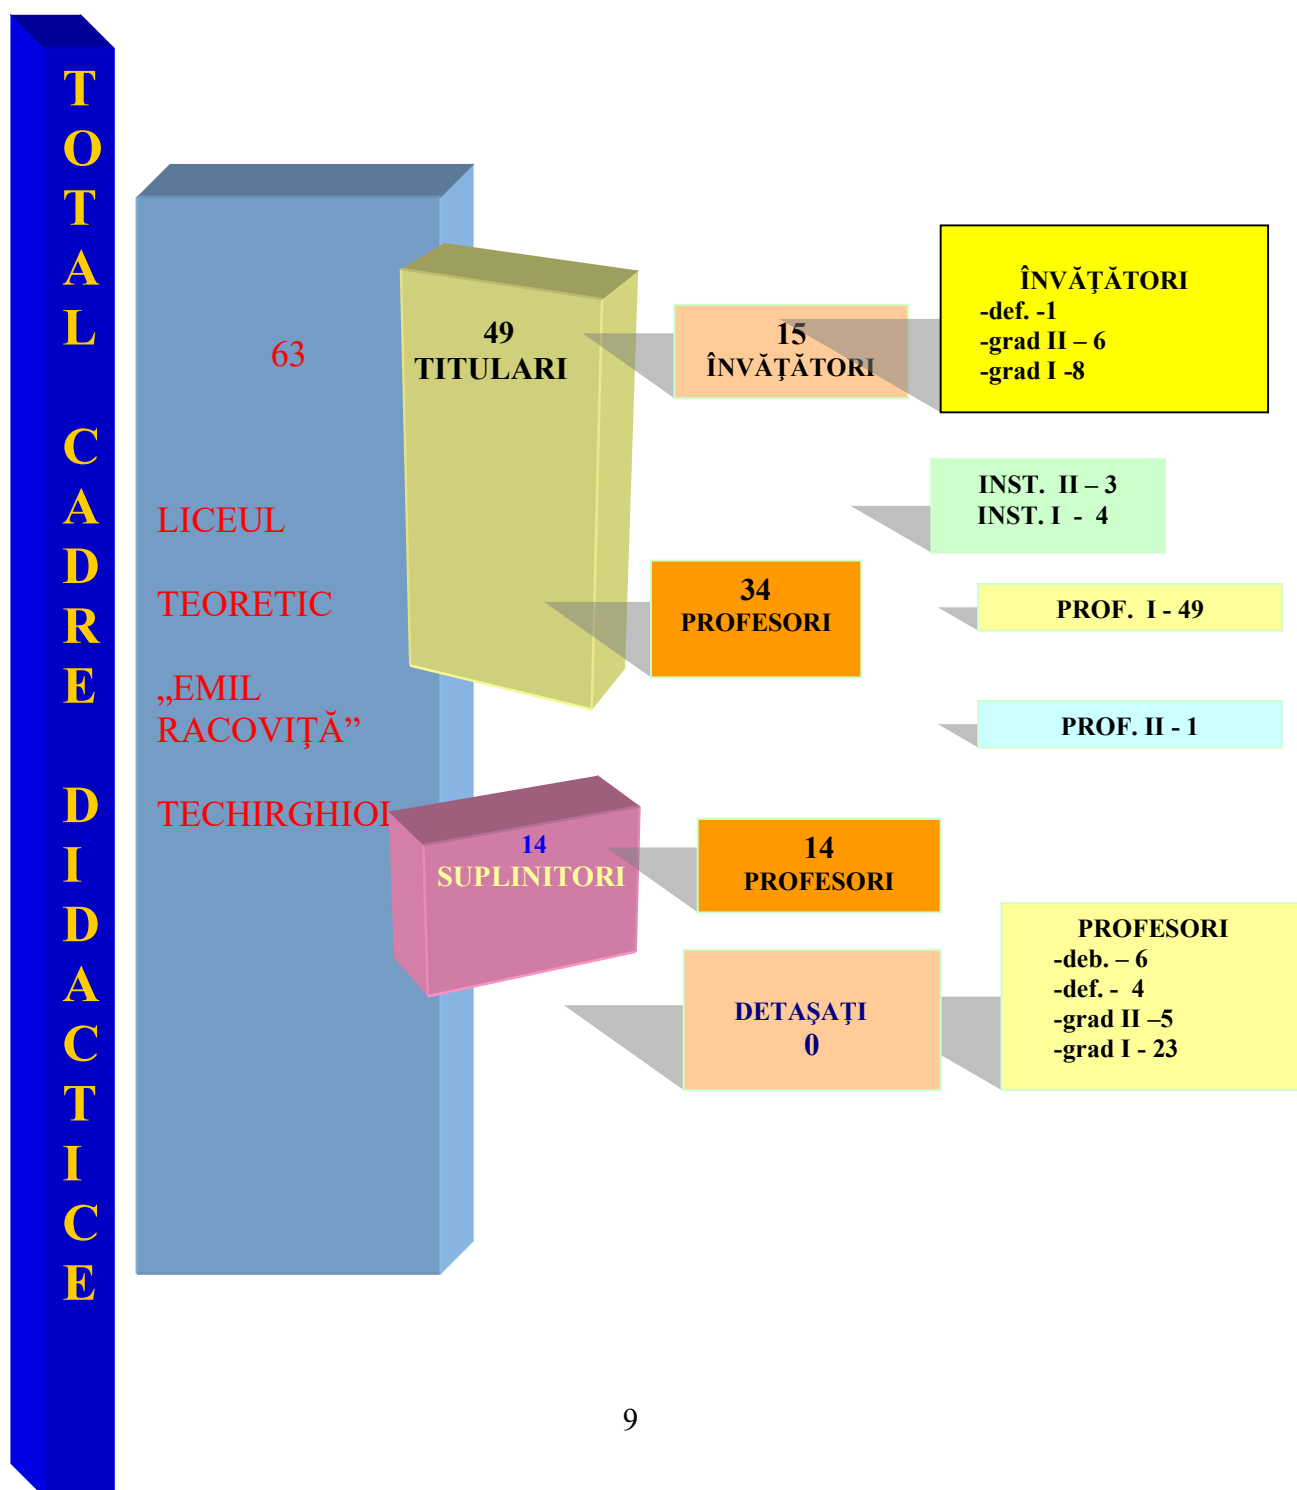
TOTAL CADRE DIDACTICE

63

LICEUL

TEORETIC

„EMIL RACOVIŢĂ”

TECHIRGHIOL

49
TITULARI

15
ÎNVĂŢĂTORI

ÎNVĂŢĂTORI
-def. -1
-grad II – 6
-grad I -8

INST. II – 3
INST. I - 4

34
PROFESORI

PROF. I - 49

PROF. II - 1

14
SUPLINITORI

14
PROFESORI

PROFESORI
-deb. – 6
-def. - 4
-grad II –5
-grad I - 23

DETAŞAŢI
0

9